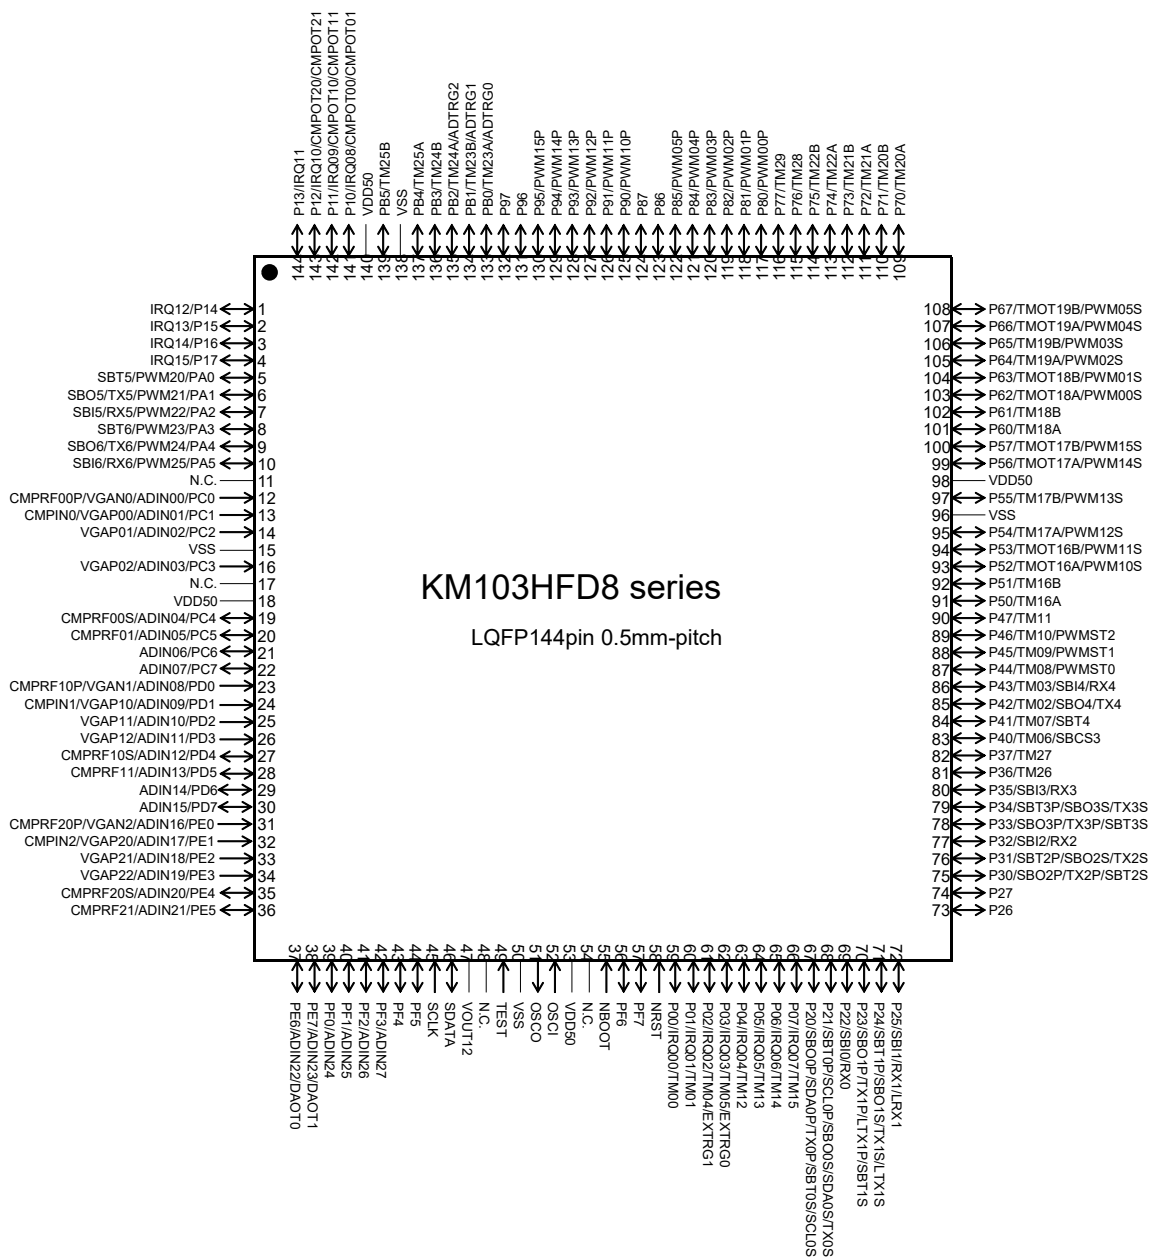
P13/IRQ11
P12/IRQ10/CMPOT20/CMPOT21
P11/IRQ09/CMPOT10/CMPOT11
P10/IRQ08/CMPOT00/CMPOT01
VDD50
PB5/TM25B
VSS
PB4/TM25A
PB3/TM24B
PB2/TM24A/ADTRG2
PB1/TM23B/ADTRG1
PB0/TM23A/ADTRG0
P97
P96
P95/PWM15P
P94/PWM14P
P93/PWM13P
P92/PWM12P
P91/PWM11P
P90/PWM10P
P87
P86
P85/PWM05P
P84/PWM04P
P83/PWM03P
P82/PWM02P
P81/PWM01P
P80/PWM00P
P77/TM29
P76/TM28
P75/TM22B
P74/TM22A
P73/TM21B
P72/TM21A
P71/TM20B
P70/TM20A

144 143 142 141 140 139 138 137 136 135 134 133 132 131 130 129 128 127 126 125 124 123 122 121 120 119 118 117 116 115 114 113 112 111 110 109

IRQ12/P14 1
IRQ13/P15 2
IRQ14/P16 3
IRQ15/P17 4
SBT5/PWM20/PA0 5
SBO5/TX5/PWM21/PA1 6
SBI5/RX5/PWM22/PA2 7
SBT6/PWM23/PA3 8
SBO6/TX6/PWM24/PA4 9
SBI6/RX6/PWM25/PA5 10
N.C. 11
CMPRF00P/VGAN0/ADIN00/PC0 12
CMPIN0/VGAP00/ADIN01/PC1 13
VGAP01/ADIN02/PC2 14
VSS 15
VGAP02/ADIN03/PC3 16
N.C. 17
VDD50 18
CMPRF00S/ADIN04/PC4 19
CMPRF01/ADIN05/PC5 20
ADIN06/PC6 21
ADIN07/PC7 22
CMPRF10P/VGAN1/ADIN08/PD0 23
CMPIN1/VGAP10/ADIN09/PD1 24
VGAP11/ADIN10/PD2 25
VGAP12/ADIN11/PD3 26
CMPRF10S/ADIN12/PD4 27
CMPRF11/ADIN13/PD5 28
ADIN14/PD6 29
ADIN15/PD7 30
CMPRF20P/VGAN2/ADIN16/PE0 31
CMPIN2/VGAP20/ADIN17/PE1 32
VGAP21/ADIN18/PE2 33
VGAP22/ADIN19/PE3 34
CMPRF20S/ADIN20/PE4 35
CMPRF21/ADIN21/PE5 36

KM103HFD8 series

LQFP144pin 0.5mm-pitch

108 P67/TMOT19B/PWM05S
107 P66/TMOT19A/PWM04S
106 P65/TM19B/PWM03S
105 P64/TM19A/PWM02S
104 P63/TMOT18B/PWM01S
103 P62/TMOT18A/PWM00S
102 P61/TM18B
101 P60/TM18A
100 P57/TMOT17B/PWM15S
99 P56/TMOT17A/PWM14S
98 VDD50
97 P55/TM17B/PWM13S
96 VSS
95 P54/TM17A/PWM12S
94 P53/TMOT16B/PWM11S
93 P52/TMOT16A/PWM10S
92 P51/TM16B
91 P50/TM16A
90 P47/TM11
89 P46/TM10/PWMST2
88 P45/TM09/PWMST1
87 P44/TM08/PWMST0
86 P43/TM03/SBI4/RX4
85 P42/TM02/SBO4/TX4
84 P41/TM07/SBT4
83 P40/TM06/SBCS3
82 P37/TM27
81 P36/TM26
80 P35/SBI3/RX3
79 P34/SBT3P/SBO3S/TX3S
78 P33/SBO3P/TX3P/SBT3S
77 P32/SBI2/RX2
76 P31/SBT2P/SBO2S/TX2S
75 P30/SBO2P/TX2P/SBT2S
74 P27
73 P26

37 38 39 40 41 42 43 44 45 46 47 48 49 50 51 52 53 54 55 56 57 58 59 60 61 62 63 64 65 66 67 68 69 70 71 72

PE6/ADIN22/DAOT0
PE7/ADIN23/DAOT1
PF0/ADIN24
PF1/ADIN25
PF2/ADIN26
PF3/ADIN27
PF4
PF5
SCLK
SDATA
VOUT12
N.C.
TEST
VSS
OSCO
OSCI
VDD50
N.C.
NBOOT
PF6
PF7
NRST
P00/IRQ00/TM00
P01/IRQ01/TM01
P02/IRQ02/TM04/EXTRG1
P03/IRQ03/TM05/EXTRG0
P04/IRQ04/TM12
P05/IRQ05/TM13
P06/IRQ06/TM14
P07/IRQ07/TM15
P20/SBO0P/SDA0P/TX0P/SBT0S/SCL0S
P21/SBT0P/SCL0P/SBO0S/SDA0S/TX0S
P22/SBI0/RX0
P23/SBO1P/TX1P/LTX1P/SBT1S
P24/SBT1P/SBO1S/TX1S/LTX1S
P25/SBI1/RX1/LRX1